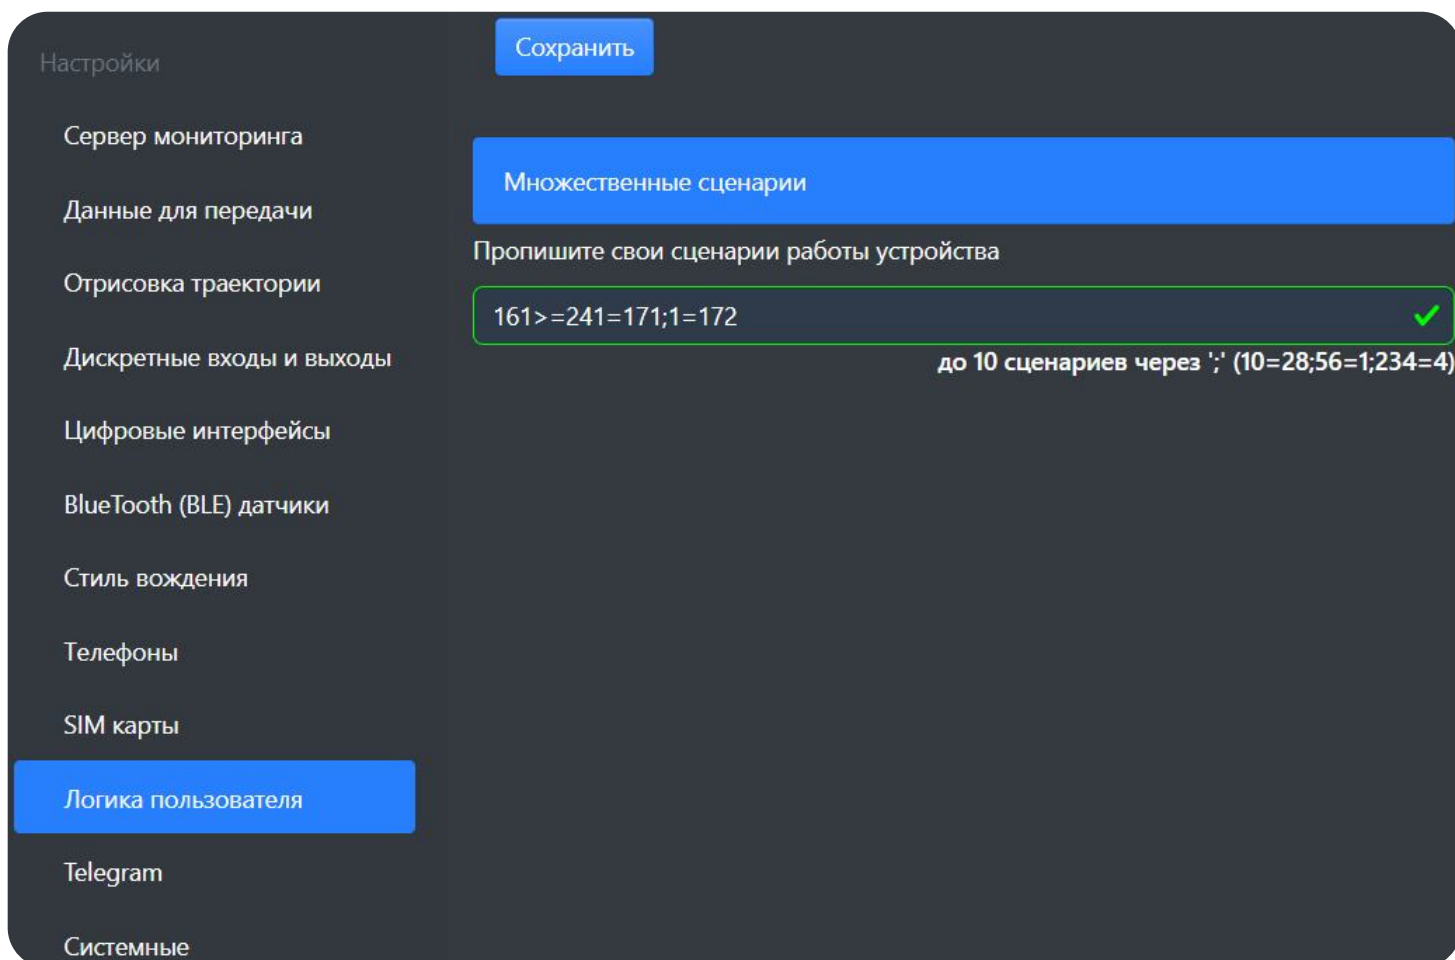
Настройки

Сервер мониторинга

Данные для передачи

Отрисовка траектории

Дискретные входы и выходы

Цифровые интерфейсы

BlueTooth (BLE) датчики

Стиль вождения

Телефоны

SIM карты

Логика пользователя

Telegram

Системные

Сохранить

Множественные сценарии

Пропишите свои сценарии работы устройства

161>=241=171;1=172

до 10 сценариев через ';' (10=28;56=1;234=4)